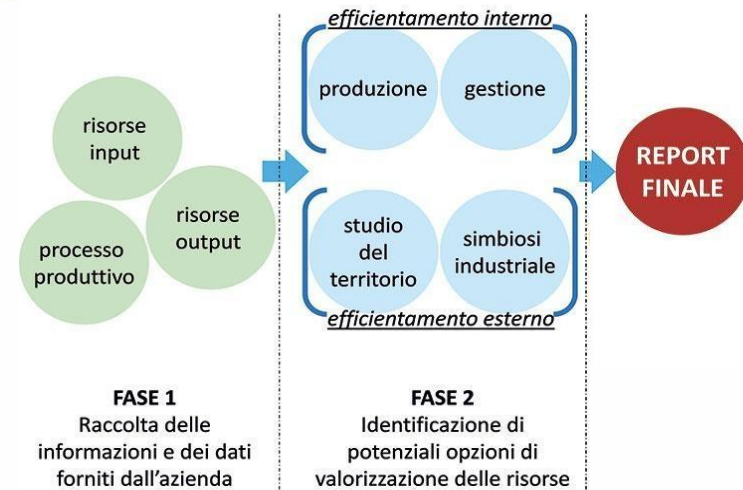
risorse input

processo produttivo

risorse output

efficientamento interno

produzione

gestione

studio del territorio

simbiosi industriale

efficientamento esterno

REPORT FINALE

FASE 1
Raccolta delle informazioni e dei dati forniti dall'azienda

FASE 2
Identificazione di potenziali opzioni di valorizzazione delle risorse